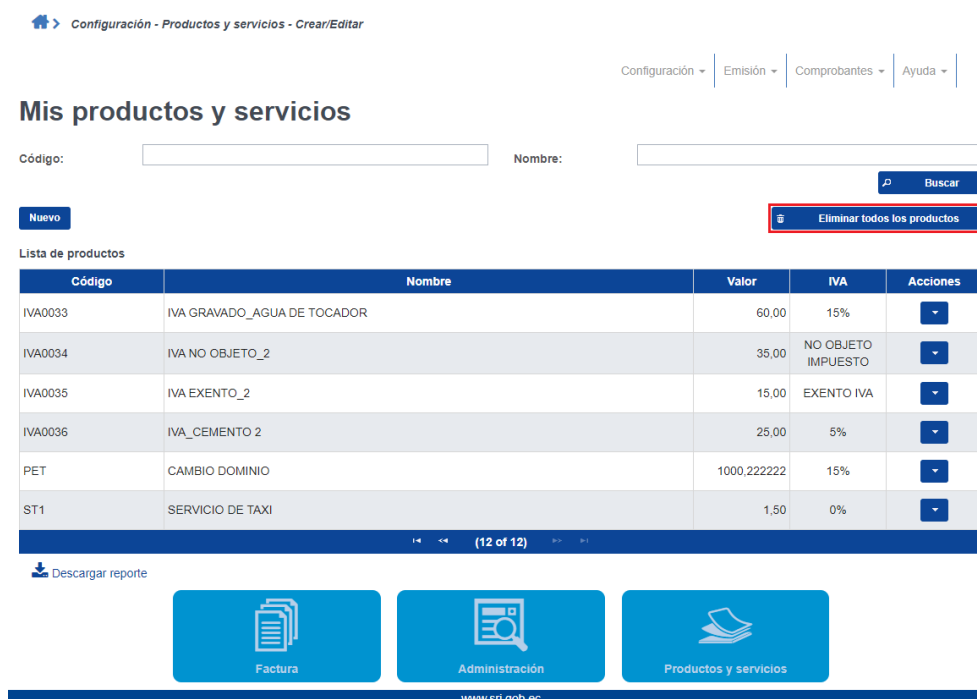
> Configuración - Productos y servicios - Crear/Editar

Configuración ▾ | Emisión ▾ | Comprobantes ▾ | Ayuda ▾

Mis productos y servicios

Código:

Nombre:

Buscar

Nuevo

Eliminar todos los productos

Lista de productos

| Código | Nombre | Valor | IVA | Acciones |
|---|---|---|---|---|
| IVA0033 | IVA GRAVADO_AGUA DE TOCADOR | 60,00 | 15% | |
| IVA0034 | IVA NO OBJETO_2 | 35,00 | NO OBJETO IMPUESTO | |
| IVA0035 | IVA EXENTO_2 | 15,00 | EXENTO IVA | |
| IVA0036 | IVA_CEMENTO 2 | 25,00 | 5% | |
| PET | CAMBIO DOMINIO | 1000,222222 | 15% | |
| ST1 | SERVICIO DE TAXI | 1,50 | 0% | |

(12 of 12)

Descargar reporte

Factura

Administración

Productos y servicios

www.sri.gob.ec